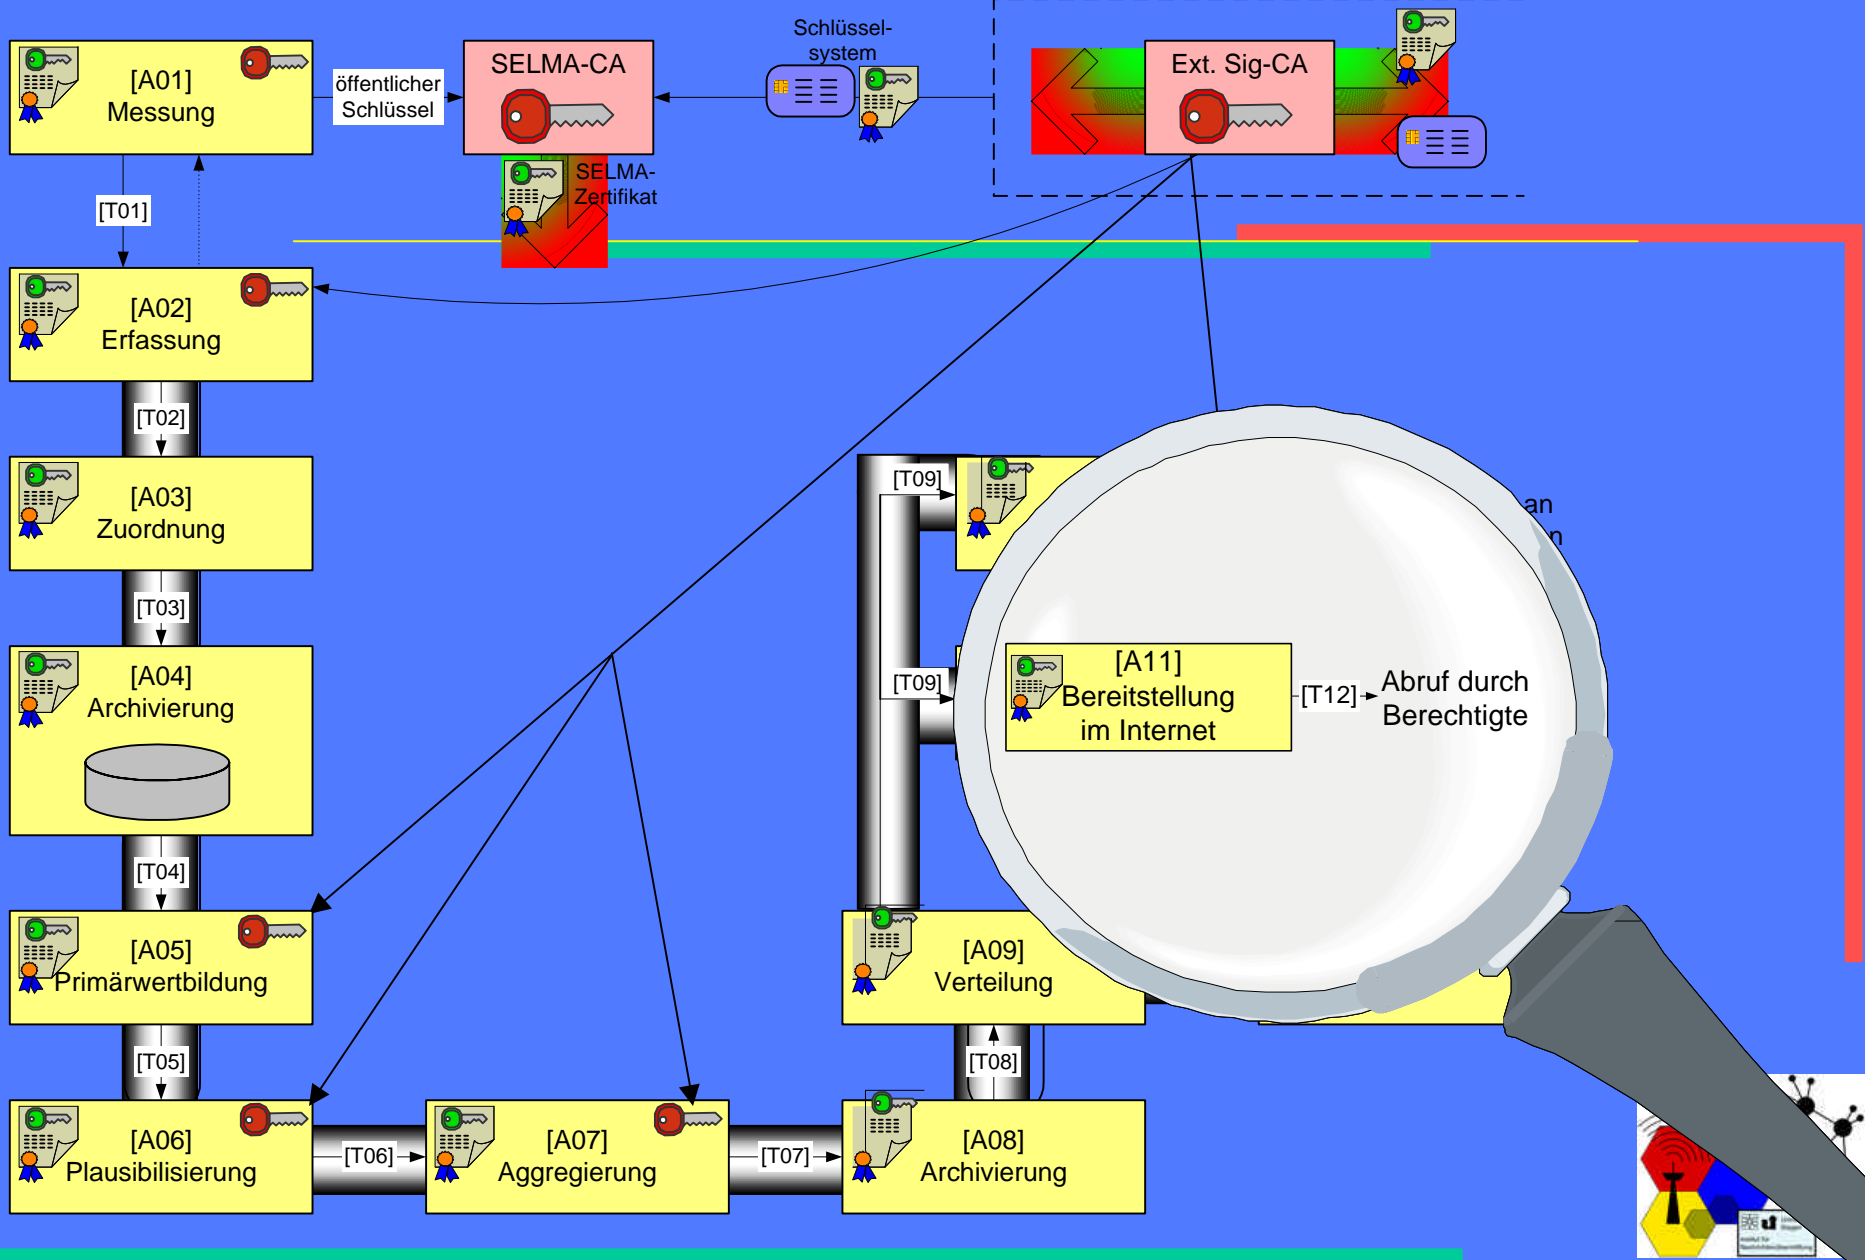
[A01]
Messung

öffentlicher Schlüssel

SELMA-CA

Schlüssel-system

Ext. Sig-CA

SELMA-Zertifikat

[T01]

[A02]
Erfassung

[T02]

[A03]
Zuordnung

[T03]

[A04]
Archivierung

[T04]

[A05]
Primärwertbildung

[T05]

[A06]
Plausibilisierung

[T06]

[A07]
Aggregierung

[T07]

[A08]
Archivierung

[T08]

[A09]
Verteilung

[T09]

[T09]

an

n

[A11]
Bereitstellung im Internet

[T12]

Abruf durch Berechtigte